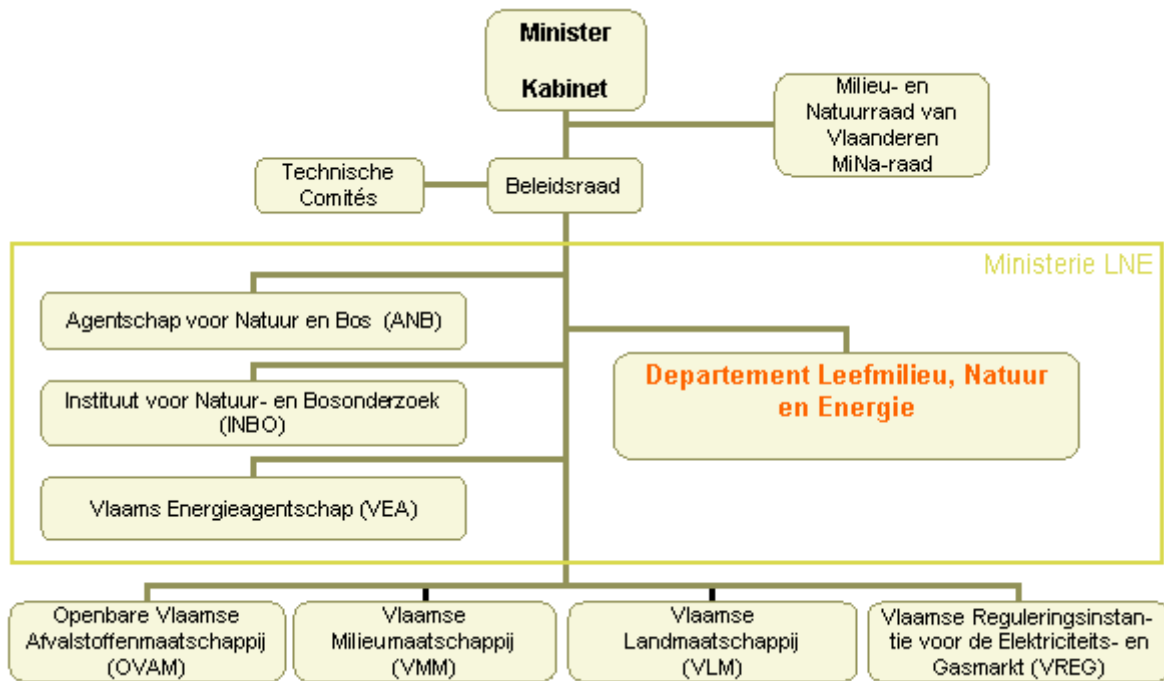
Minister

Kabinet

Milieu- en Natuurraad van Vlaanderen MiNa-raad

Technische Comités

Beleidsraad

Ministerie LNE

Agentschap voor Natuur en Bos (ANB)

Instituut voor Natuur- en Bosonderzoek (INBO)

Vlaams Energieagentschap (VEA)

Departement Leefmilieu, Natuur en Energie

Openbare Vlaamse Afvalstoffenmaatschappij (OVAM)

Vlaamse Milieumaatschappij (VMM)

Vlaamse Landmaatschappij (VLM)

Vlaamse Reguleringsinstantie voor de Elektriciteits- en Gasmarkt (VREG)